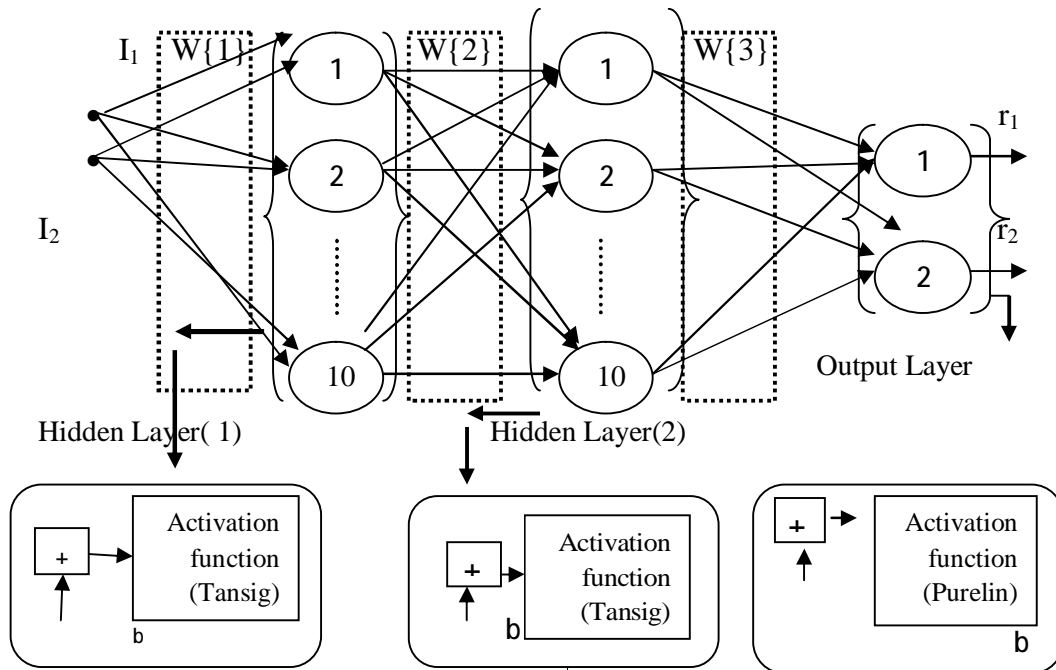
$I_1$ W{1}

1

2

10

W{2}

1

2

10

W{3}

1

2

$r_1$

$r_2$

$I_2$

Output Layer

Hidden Layer( 1)

Hidden Layer(2)

+

Activation function (Tansig)

b

+

Activation function (Tansig)

b

+

Activation function (Purelin)

b